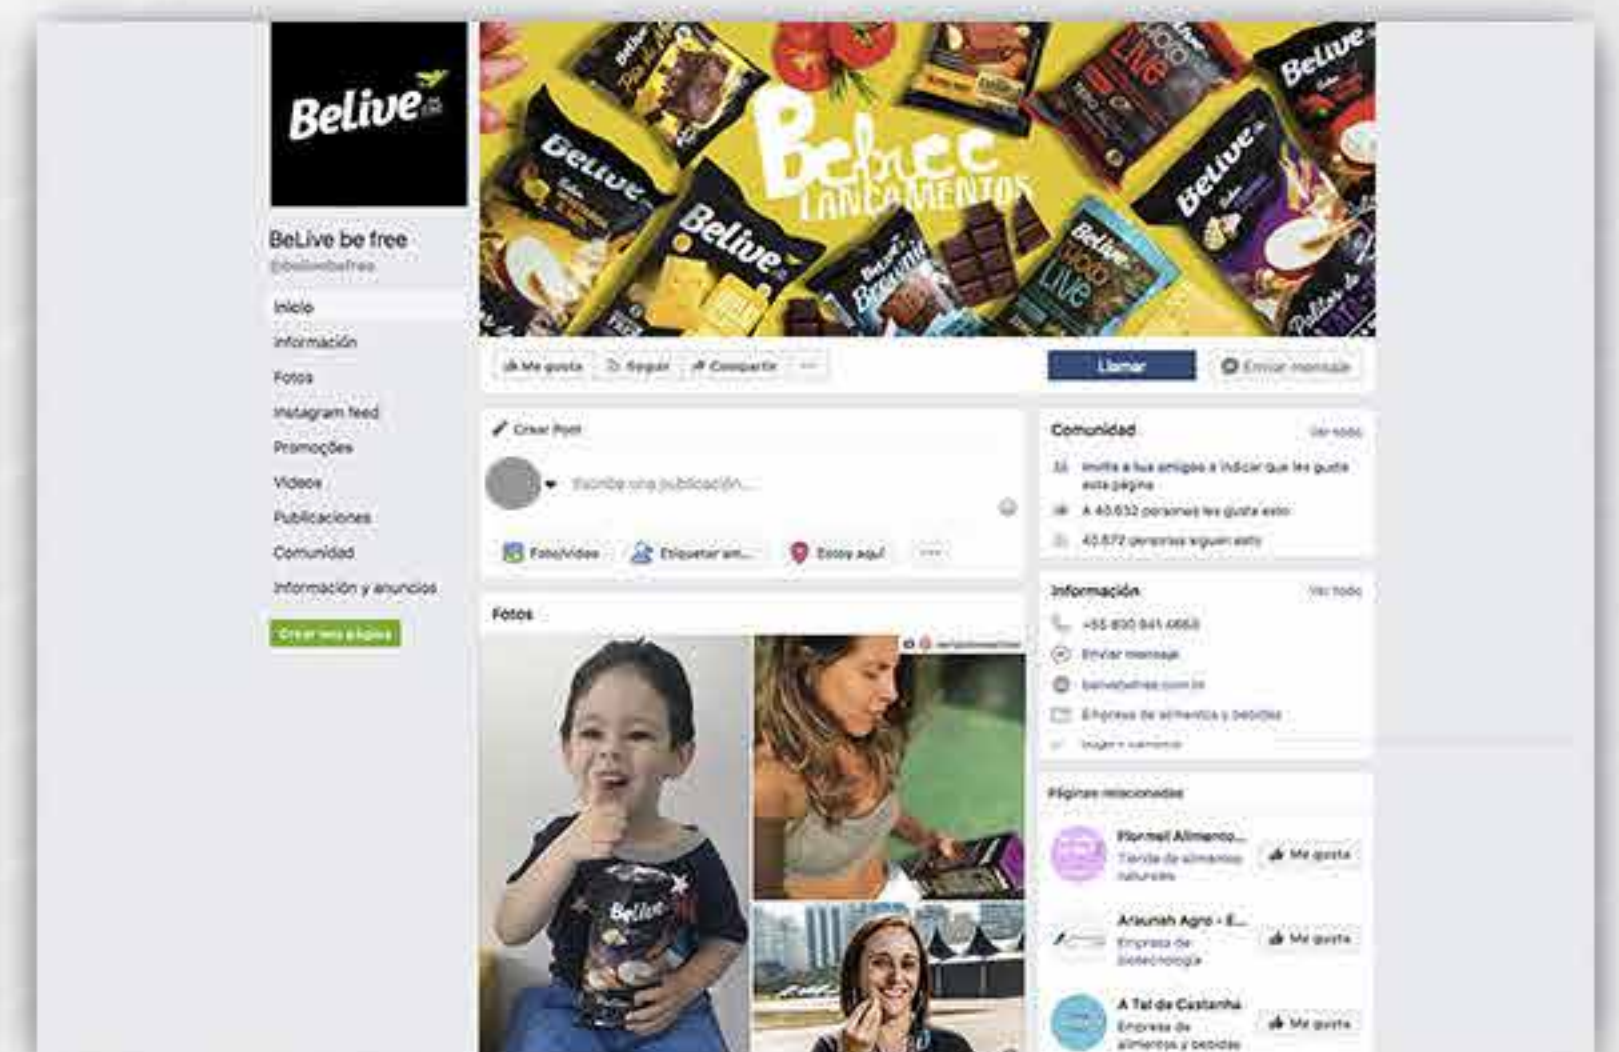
Belive

BeLive be free
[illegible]

Inicio
Información
Fotos
Instagram feed
Promoções
Videos
Publicaciones
Comunidad
Información y anuncios
Crear una página

Belive
Belive
Belive
Belive
Belive
Belive Brownie
Belive
Belive
Belive

Befree
LANÇAMENTOS

Me gusta
Seguir
Compartir
...
Llamar
Enviar mensaje

Crear Post
Escribe una publicación...
Foto/video
Etiquetar am...
Estoy aquí
...

Fotos

Belive

Comunidad
Ver todo
Invita a tus amigos a indicar que les gusta esta página
A 40.632 personas les gusta esto
40.672 personas siguen esto

Información
Ver todo
+55 800 941 4663
Enviar mensaje
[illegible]
Empresa de alimentos y bebidas
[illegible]

Páginas relacionadas
Pormel Alimento...
Tienda de alimentos naturales
Me gusta
Arauna Agro - E...
Empresa de biotecnología
Me gusta
A Tal da Castanha
Empresa de alimentos y bebidas
Me gusta